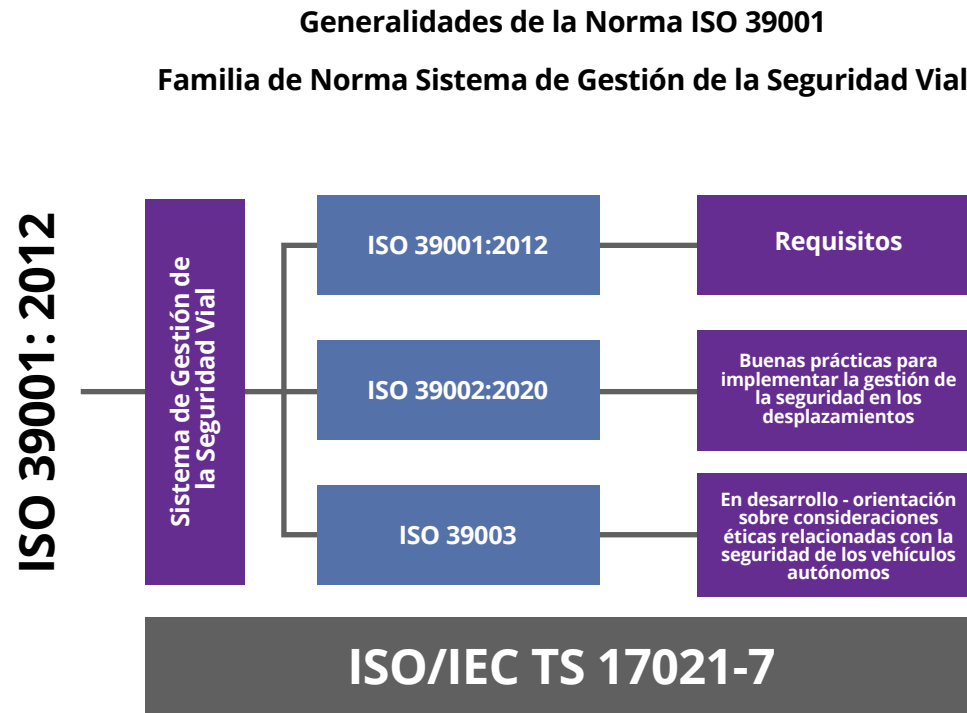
Generalidades de la Norma ISO 39001

Familia de Norma Sistema de Gestión de la Seguridad Vial

ISO 39001: 2012

Sistema de Gestión de la Seguridad Vial

ISO 39001:2012

Requisitos

ISO 39002:2020

Buenas prácticas para implementar la gestión de la seguridad en los desplazamientos

ISO 39003

En desarrollo - orientación sobre consideraciones éticas relacionadas con la seguridad de los vehículos autónomos

ISO/IEC TS 17021-7